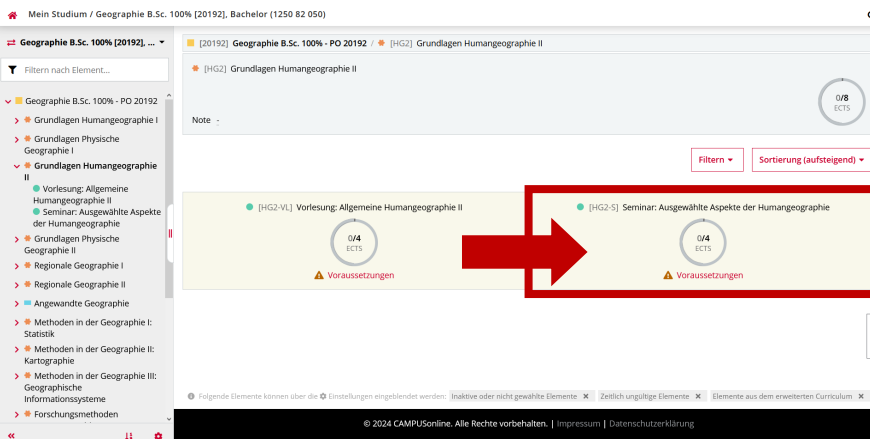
Mein Studium / Geographie B.Sc. 100% [20192], Bachelor (1250 82 050)

Geographie B.Sc. 100% [20192], ...

Filtern nach Element...

Geographie B.Sc. 100% - PO 20192
Grundlagen Humangeographie I
Grundlagen Physische Geographie I
Grundlagen Humangeographie II
Vorlesung: Allgemeine Humangeographie II
Seminar: Ausgewählte Aspekte der Humangeographie
Grundlagen Physische Geographie II
Regionale Geographie I
Regionale Geographie II
Angewandte Geographie
Methoden in der Geographie I: Statistik
Methoden in der Geographie II: Kartographie
Methoden in der Geographie III: Geographische Informationssysteme
Forschungsmethoden

[20192] Geographie B.Sc. 100% - PO 20192 / [HG2] Grundlagen Humangeographie II

[HG2] Grundlagen Humangeographie II

0/8 ECTS

Note -

Filtern

Sortierung (aufsteigend)

[HG2-VL] Vorlesung: Allgemeine Humangeographie II

0/4 ECTS

Voraussetzungen

[HG2-S] Seminar: Ausgewählte Aspekte der Humangeographie

0/4 ECTS

Voraussetzungen

Folgende Elemente können über die Einstellungen eingeblendet werden: Inaktive oder nicht gewählte Elemente × Zeitlich ungültige Elemente × Elemente aus dem erweiterten Curriculum ×

© 2024 CAMPUSonline. Alle Rechte vorbehalten. | Impressum | Datenschutzerklärung